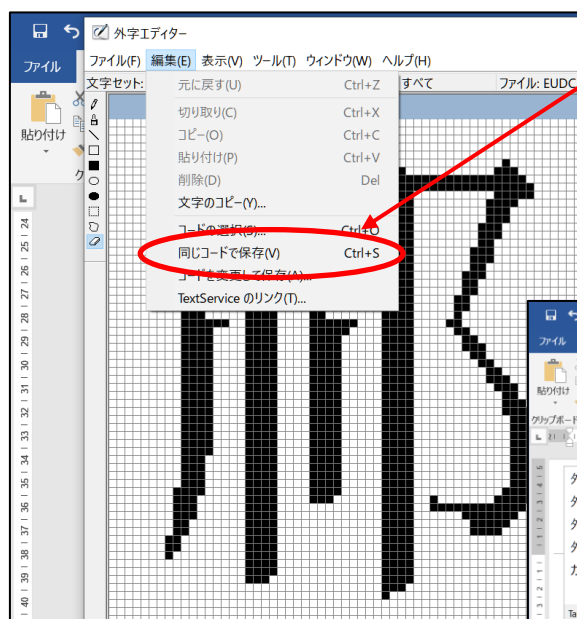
外字エディター

ファイル(F) 編集(E) 表示(V) ツール(T) ウィンドウ(W) ヘルプ(H)

文字セット: すべて ファイル: EUDC

元に戻す(U) Ctrl+Z
切り取り(C) Ctrl+X
コピー(O) Ctrl+C
貼り付け(P) Ctrl+V
削除(D) Del
文字のコピー(Y)...
コードの選択(S)... Ctrl+O
同じコードで保存(V) Ctrl+S
コードを変更して保存(A)...
TextService のリンク(T)...

ファイル
貼り付け
ク

24 25 26 27 28 29 30 31 32 33 34 35 36 37 38 39 40

ファイル
貼り付け
クリップボード

タ
タ
タ
タ
カ